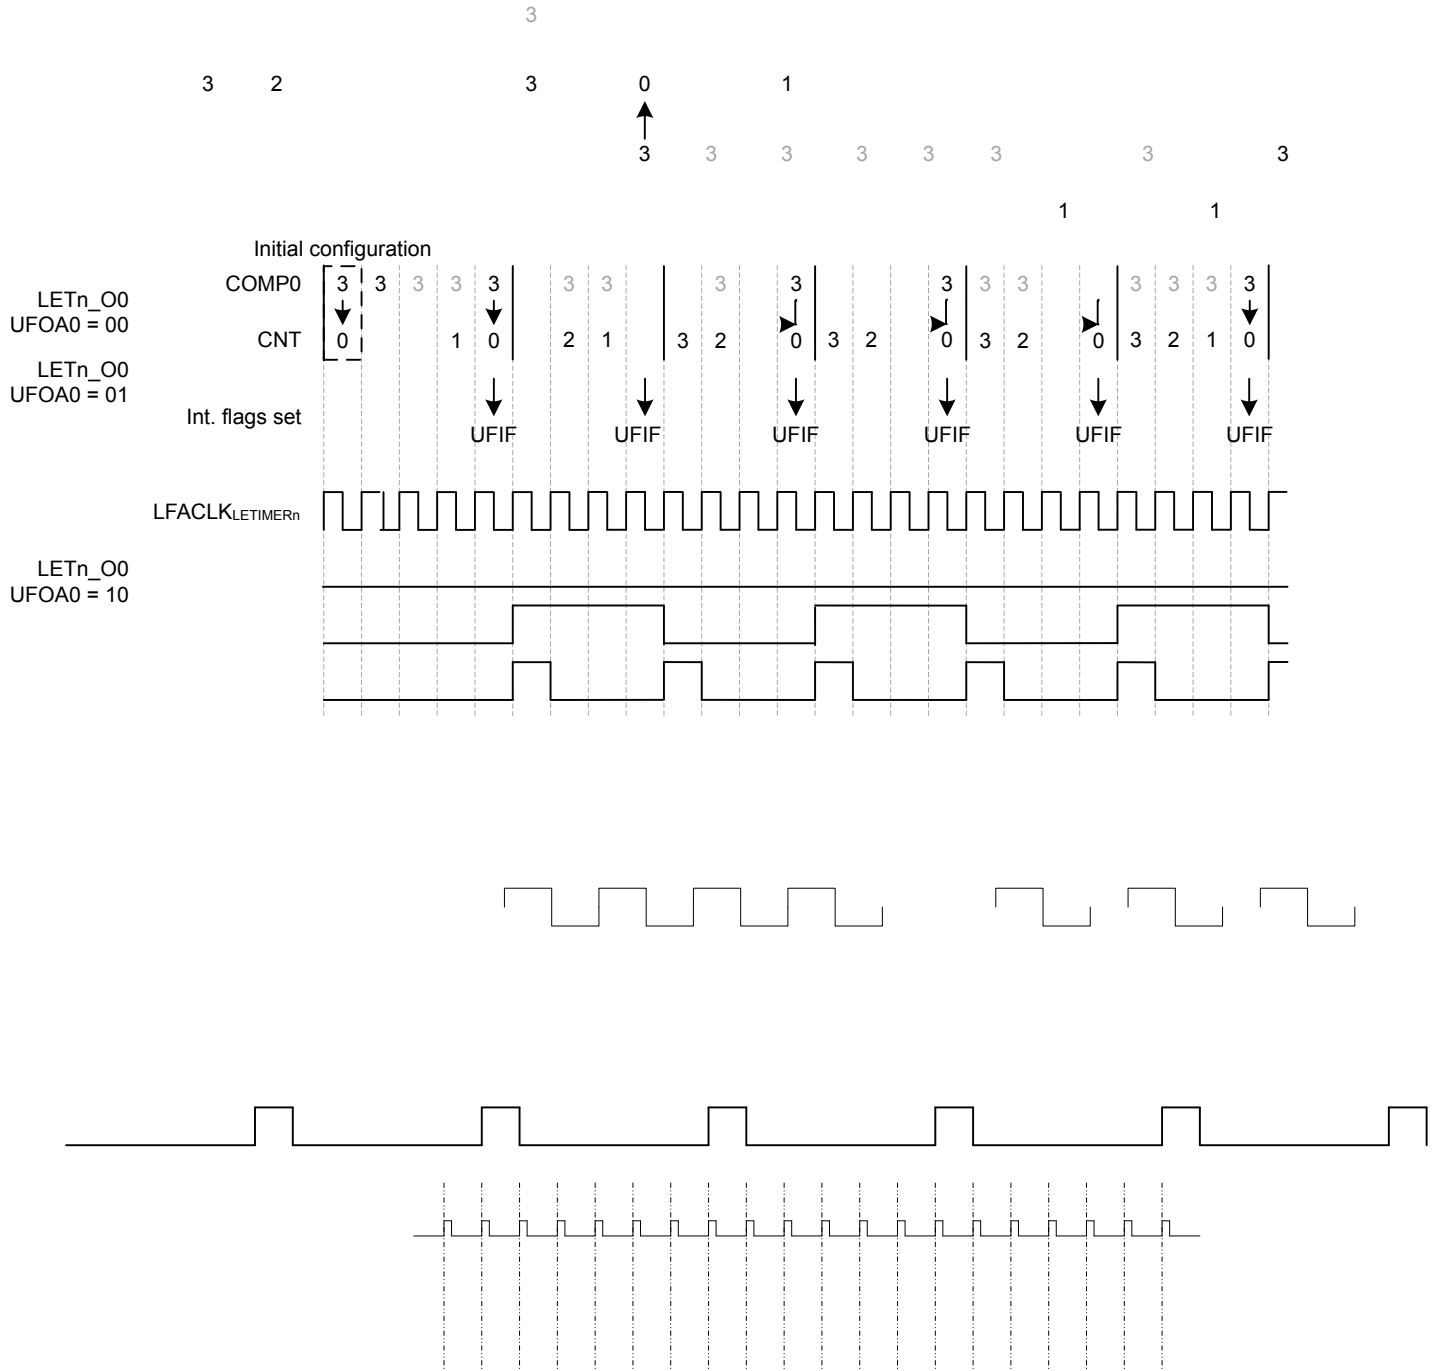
3

3 2 3 0 1

3 3 3 3 3 3 3 3

1 1

Initial configuration

COMP0 3 3 3 3 3 3 3 3 3 3 3 3 3 3 3 3 3 3

LETn_O0
UFOA0 = 00

CNT 0 1 0 2 1 3 2 0 3 2 0 3 2 0 3 2 1 0

LETn_O0
UFOA0 = 01

Int. flags set

UFIF UFIF UFIF UFIF UFIF UFIF

LFACLKLETIMERn

LETn_O0
UFOA0 = 10